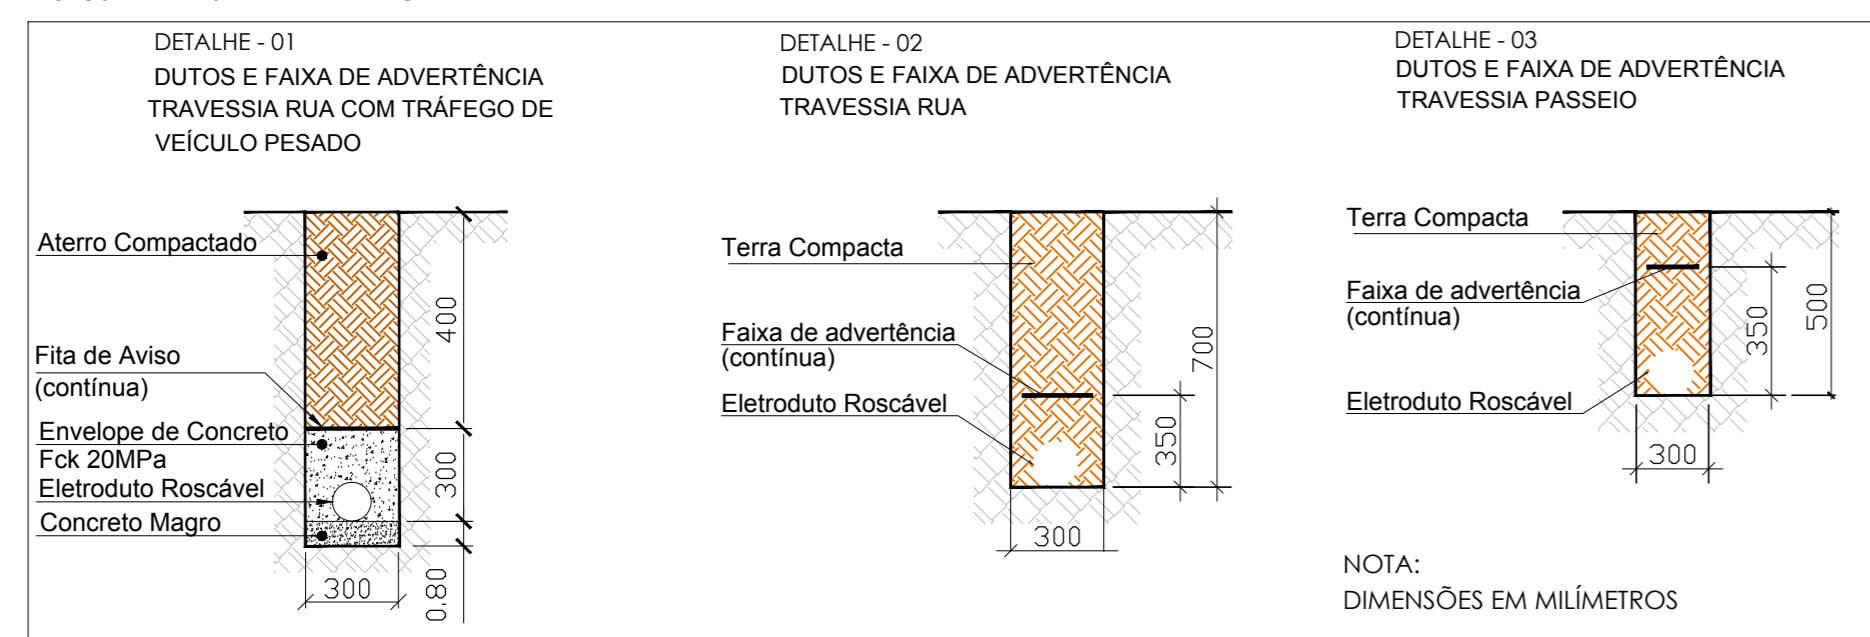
DETALHE - 01
DUTOS E FAIXA DE ADVERTÊNCIA TRAVESSIA RUA COM TRÁFEGO DE VEÍCULO PESADO

Aterro Compactado
Fita de Aviso
(contínua)
Envelope de Concreto
Fck 20MPa
Eletroduto Roscável
Concreto Magro
400
300
0.80
300

DETALHE - 02
DUTOS E FAIXA DE ADVERTÊNCIA TRAVESSIA RUA

Terra Compacta
Faixa de advertência
(contínua)
Eletroduto Roscável
700
350
300

DETALHE - 03
DUTOS E FAIXA DE ADVERTÊNCIA TRAVESSIA PASSEIO

Terra Compacta
Faixa de advertência
(contínua)
Eletroduto Roscável
350
500
300

NOTA:
DIMENSÕES EM MILÍMETROS